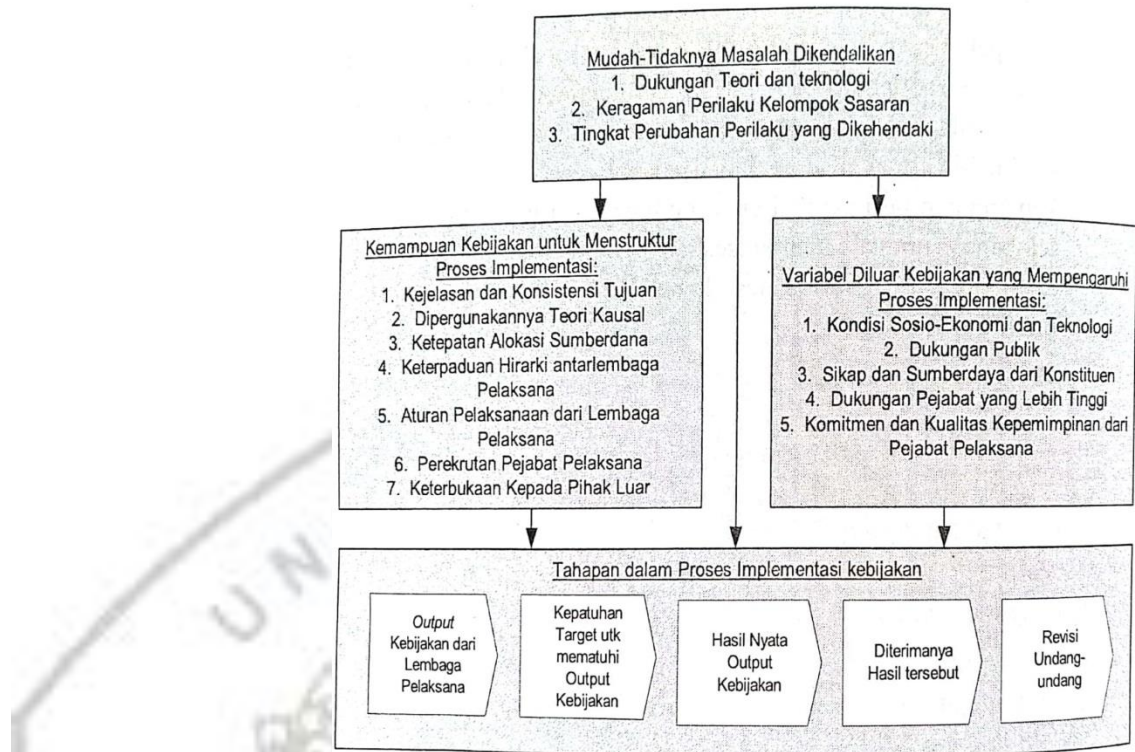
Mudah-Tidaknya Masalah Dikendalikan
1. Dukungan Teori dan teknologi
2. Keragaman Perilaku Kelompok Sasaran
3. Tingkat Perubahan Perilaku yang Dikehendaki

Kemampuan Kebijakan untuk Menstruktur Proses Implementasi:
1. Kejelasan dan Konsistensi Tujuan
2. Dipergunakannya Teori Kausal
3. Ketepatan Alokasi Sumberdana
4. Keterpaduan Hirarki antarlembaga Pelaksana
5. Aturan Pelaksanaan dari Lembaga Pelaksana
6. Perekrutan Pejabat Pelaksana
7. Keterbukaan Kepada Pihak Luar

Variabel Diluar Kebijakan yang Mempengaruhi Proses Implementasi:
1. Kondisi Sosio-Ekonomi dan Teknologi
2. Dukungan Publik
3. Sikap dan Sumberdaya dari Konstituen
4. Dukungan Pejabat yang Lebih Tinggi
5. Komitmen dan Kualitas Kepemimpinan dari Pejabat Pelaksana

Tahapan dalam Proses Implementasi kebijakan

Output Kebijakan dari Lembaga Pelaksana

Kepatuhan Target utk mematuhi Output Kebijakan

Hasil Nyata Output Kebijakan

Diterimanya Hasil tersebut

Revisi Undang-undang